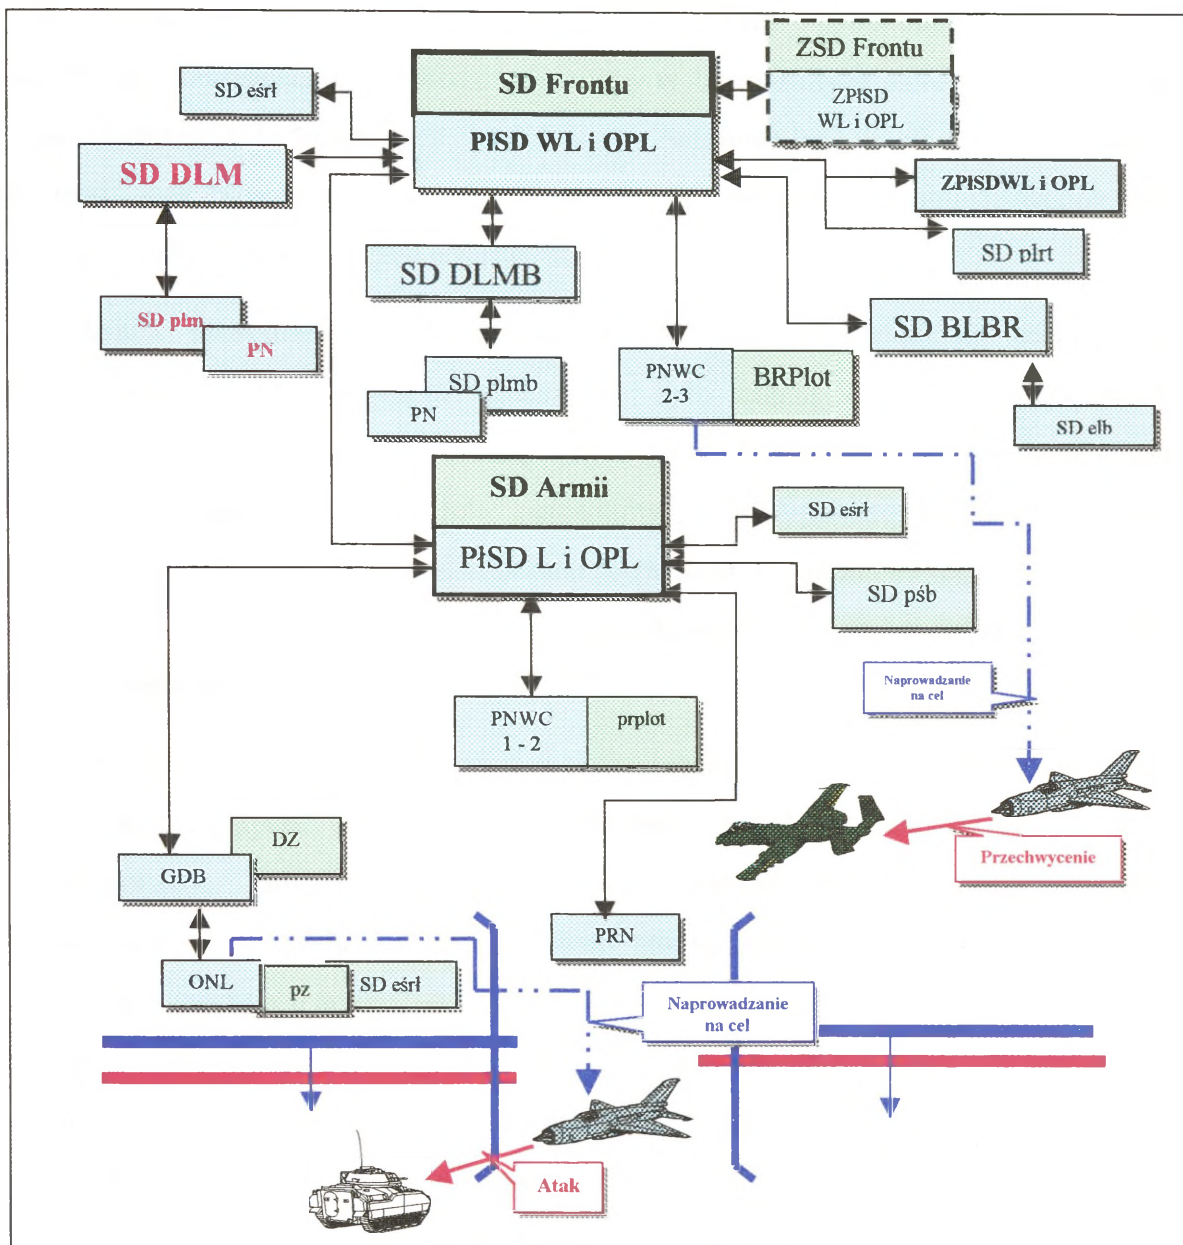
SD eśrł

SD Frontu

PłSD WL i OPL

ZSD Frontu

ZPłSD WL i OPL

SD DLM

ZPłSDWL i OPL

SD plrt

SD DLMB

SD plm

PN

SD plmb

PN

PNWC 2-3

BRPlot

SD BLBR

SD elb

SD Armii

PłSD L i OPL

SD eśrł

SD pśb

Naprowadzanie na cel

PNWC 1 - 2

prplot

DZ

GDB

Przechwycenie

PRN

ONL

pz

SD eśrł

Naprowadzanie na cel

Atak